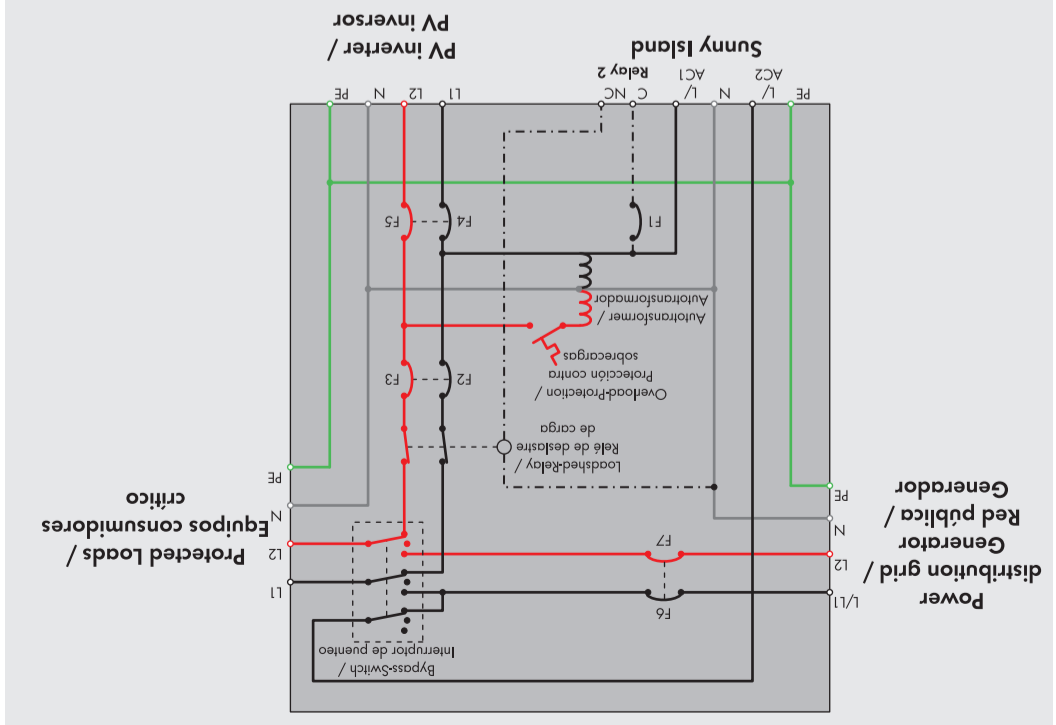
PV inverter /
PV inversor

PE N L2 L1

Sunny Island

NC C Relay 2 AC1 L N AC2 L PE

F5 F4 F1

Autotransformer /
Autotransformador

Overload-Protection /
Protección contra
sobrecargas

F3 F2

Loadshed-Relay /
Relé de deslastre
de carga

PE N L2 L1

Protected Loads /
Equipos consumidores
crítico

Power
distribution grid /
Generator
Red pública /
Generador

PE N L2 L/L1

F7 F6

Bypass-Switch /
Interruptor de puenteo